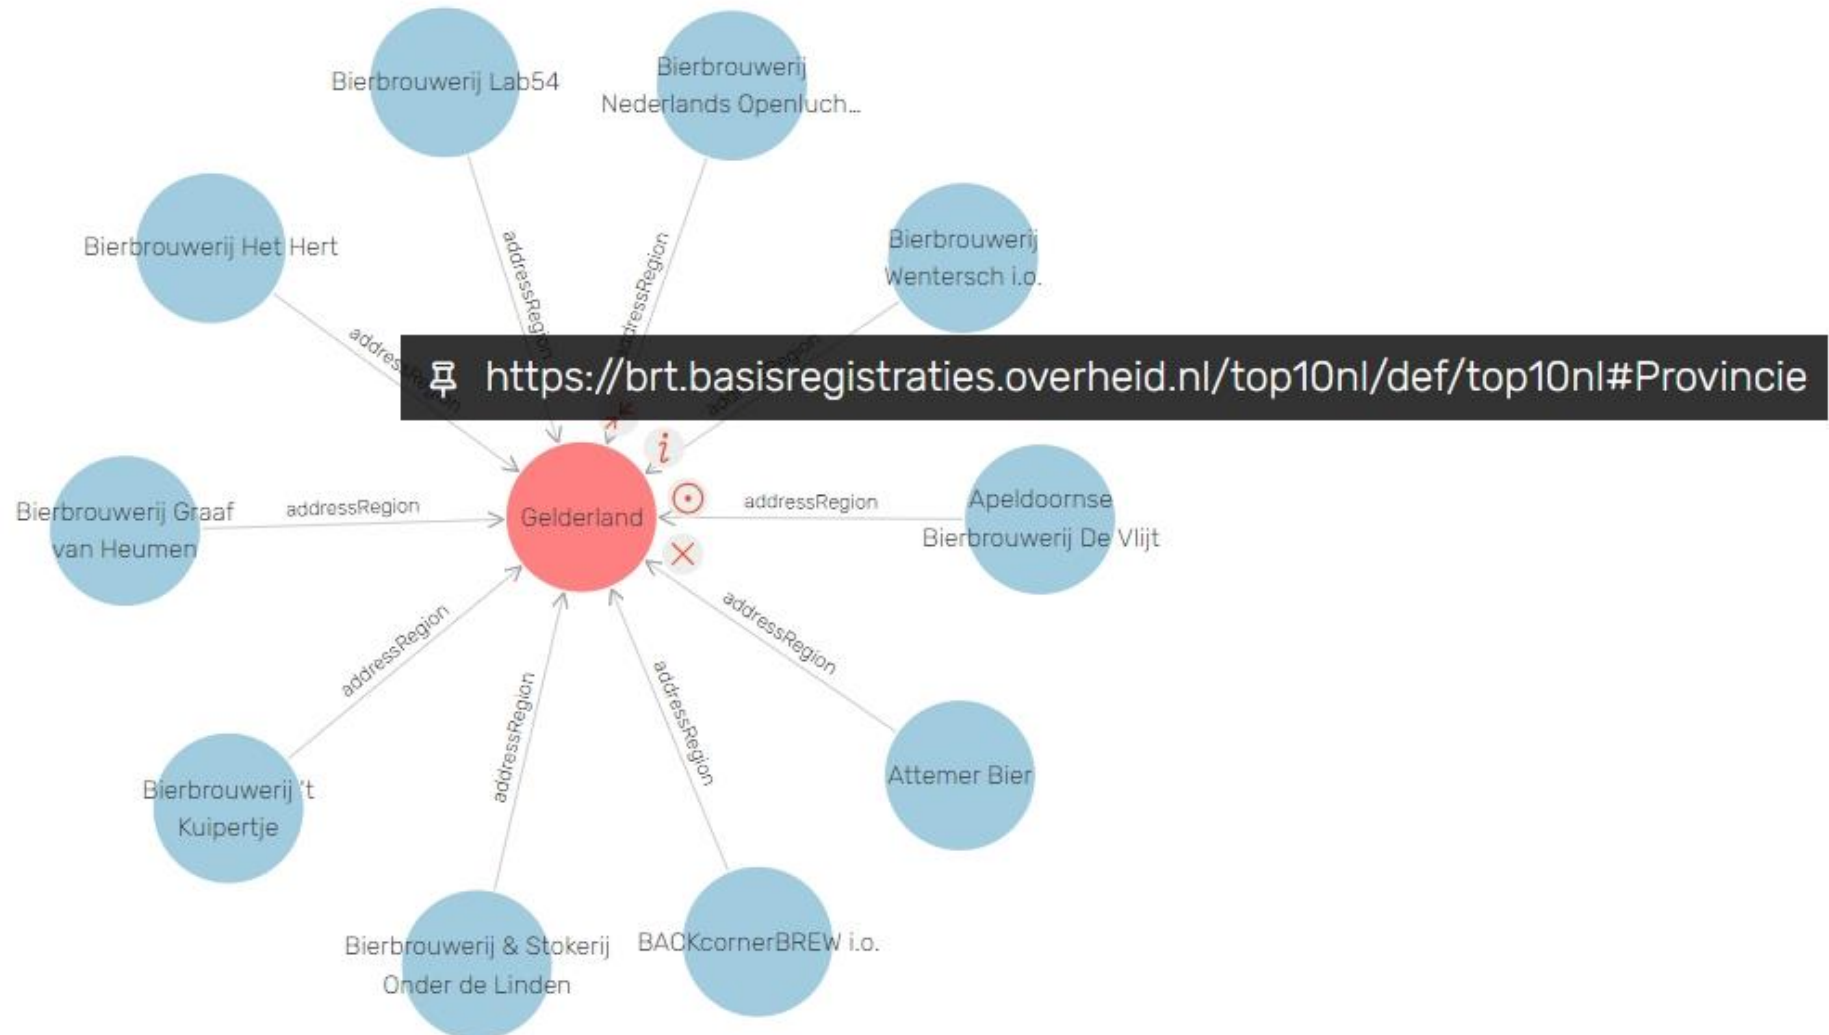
Bierbrouwerij Lab54

Bierbrouwerij Nederlands Openluch...

Bierbrouwerij Het Hert

Bierbrouwerij Wentersch i.o.

addressRegion

addressRegion

addres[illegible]

addressRegion

https://brt.basisregistraties.overheid.nl/top10nl/def/top10nl#Provincie

Bierbrouwerij Graaf van Heumen

addressRegion

Gelderland

addressRegion

Apeldoornse Bierbrouwerij De Vlijt

addressRegion

addressRegion

addressRegion

addressRegion

Attemer Bier

Bierbrouwerij 't Kuipertje

Bierbrouwerij & Stokerij Onder de Linden

BACKcornerBREW i.o.